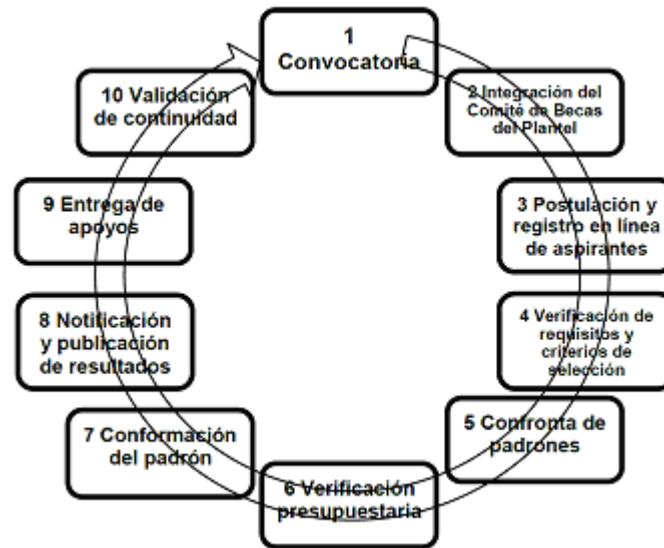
1 Convocatoria

2 Integración del Comité de Becas del Plantel

3 Postulación y registro en línea de aspirantes

4 Verificación de requisitos y criterios de selección

5 Confronta de padrones

6 Verificación presupuestaria

7 Conformación del padrón

8 Notificación y publicación de resultados

9 Entrega de apoyos

10 Validación de continuidad